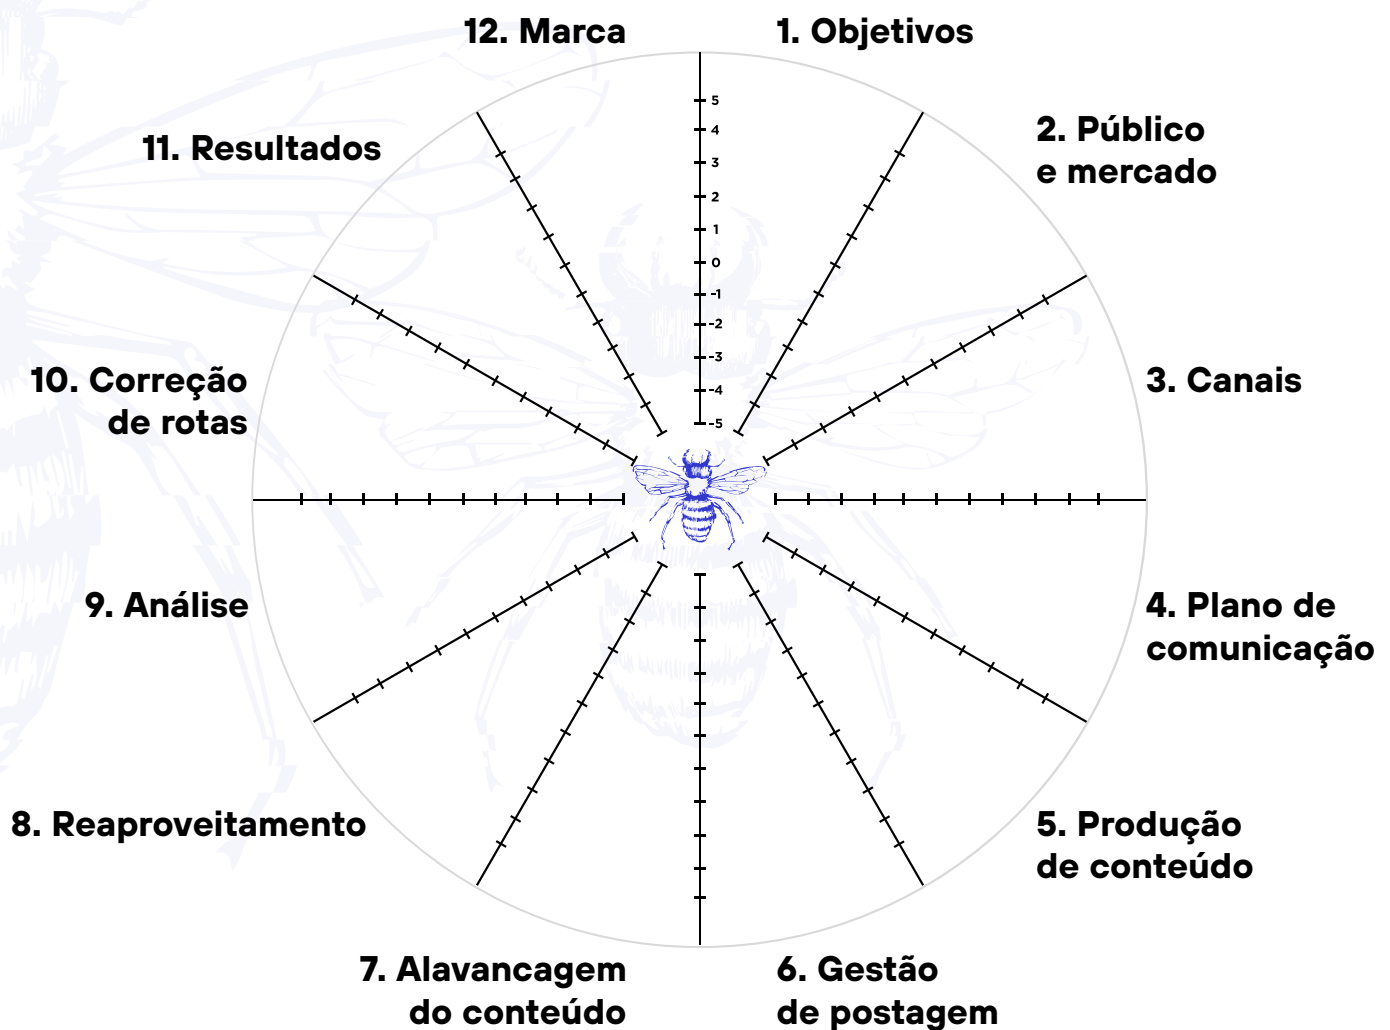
12. Marca

1. Objetivos

5
4
3
2
1
0
-1
-2
-3
-4
-5

11. Resultados

2. Público e mercado

10. Correção de rotas

3. Canais

9. Análise

4. Plano de comunicação

8. Reaproveitamento

5. Produção de conteúdo

7. Alavancagem do conteúdo

6. Gestão de postagem